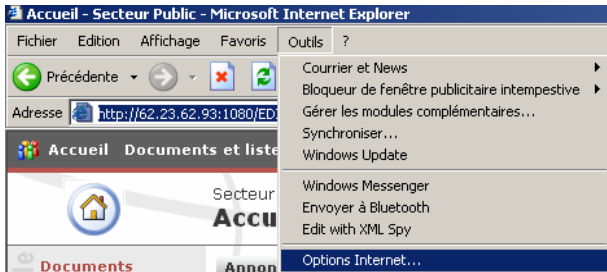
Accueil - Secteur Public - Microsoft Internet Explorer

Fichier Edition Affichage Favoris Outils ?

Précédente

Adresse http://62.23.62.93:1080/ED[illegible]

Accueil Documents et liste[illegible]

Secteur

Accu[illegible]

Documents

Annon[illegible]

Courrier et News
Bloqueur de fenêtre publicitaire intempestive
Gérer les modules complémentaires...
Synchroniser...
Windows Update
Windows Messenger
Envoyer à Bluetooth
Edit with XML Spy
Options Internet...